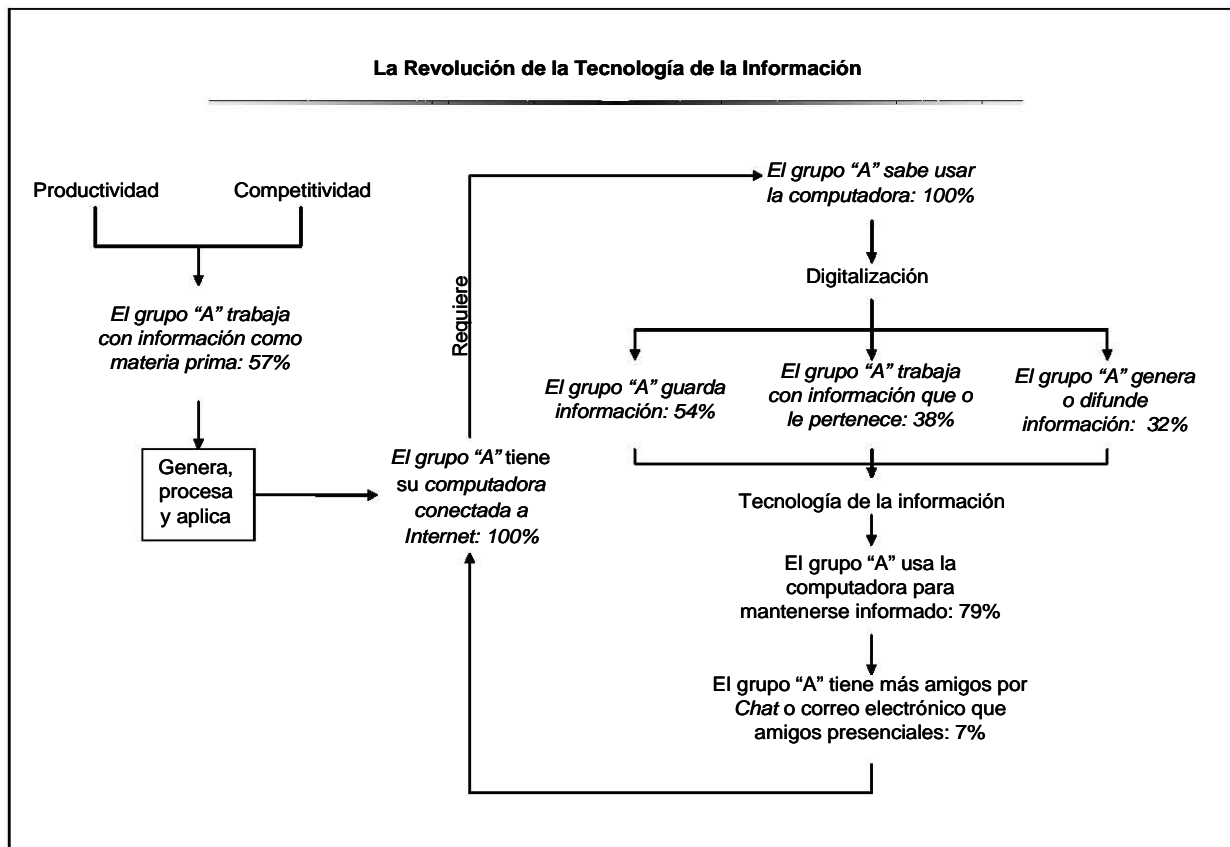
La Revolución de la Tecnología de la Información

Productividad

Competitividad

El grupo "A" trabaja con información como materia prima: 57%

Genera, procesa y aplica

Requiere

El grupo "A" tiene su computadora conectada a Internet: 100%

El grupo "A" sabe usar la computadora: 100%

Digitalización

El grupo "A" guarda información: 54%

El grupo "A" trabaja con información que o le pertenece: 38%

El grupo "A" genera o difunde información: 32%

Tecnología de la información

El grupo "A" usa la computadora para mantenerse informado: 79%

El grupo "A" tiene más amigos por Chat o correo electrónico que amigos presenciales: 7%